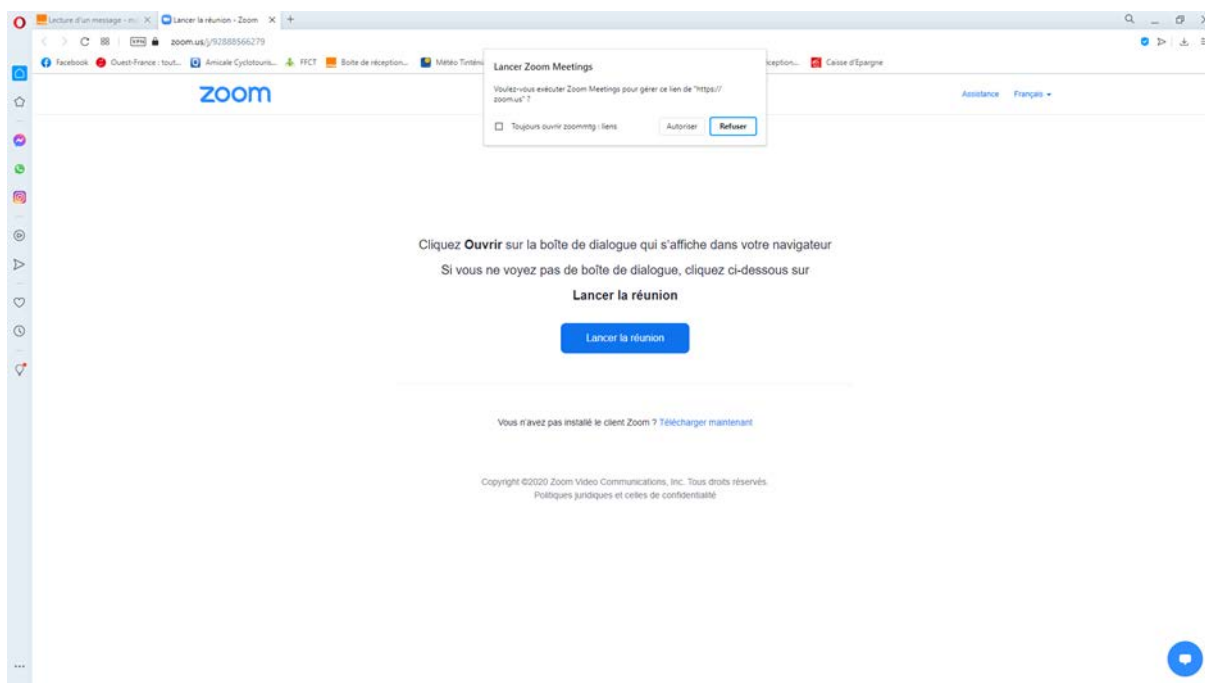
Lecture d'un message - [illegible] × Lancer la réunion - Zoom × +

VPN zoom.us/j/92888566279

Facebook Ouest-France : tout... Amicale Cyclotouris... FFCT Boite de réception... Météo Tinténi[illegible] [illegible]ception... Caisse d'Epargne

zoom

Lancer Zoom Meetings

Voulez-vous exécuter Zoom Meetings pour gérer ce lien de "https://zoom.us" ?

Toujours ouvrir zoommtg : liens

Autoriser Refuser

Assistance Français

Cliquez **Ouvrir** sur la boîte de dialogue qui s'affiche dans votre navigateur

Si vous ne voyez pas de boîte de dialogue, cliquez ci-dessous sur

**Lancer la réunion**

Lancer la réunion

Vous n'avez pas installé le client Zoom ? Télécharger maintenant

Copyright ©2020 Zoom Video Communications, Inc. Tous droits réservés.
Politiques juridiques et celles de confidentialité